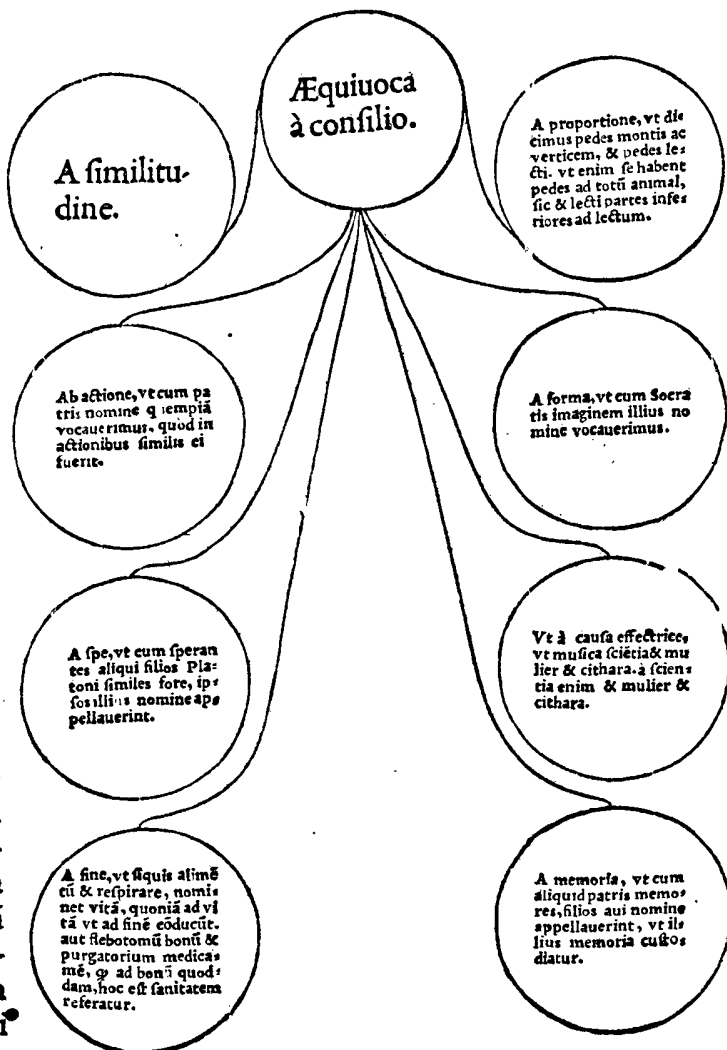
Æquiuoca à consilio.

A similitudine.

A proportione, vt dicimus pedes montis ac verticem, & pedes lecti. vt enim se habent pedes ad totũ animal, sic & lecti partes inferiores ad lectum.

Ab actione, vt cum patris nomine quempiã vocauerimus, quod in actionibus similis ei fuerit.

A forma, vt cum Socratis imaginem illius nomine vocauerimus.

A spe, vt cum sperantes aliqui filios Platoni similes fore, ipsos illius nomine appellauerint.

Vt à causa effectrice, vt musica sciẽtia & mulier & cithara. à scientia enim & mulier & cithara.

A fine, vt si quis alimẽtũ & respirare, nominet vitã, quoniã ad vitã vt ad finẽ eõducũt. aut flebotomiũ bonũ & purgatorium medicamẽ, quod ad bonũ quoddam, hoc est sanitatem referatur.

A memoria, vt cum aliquid patris memores, filios aui nomine appellauerint, vt illius memoria custodiatur.